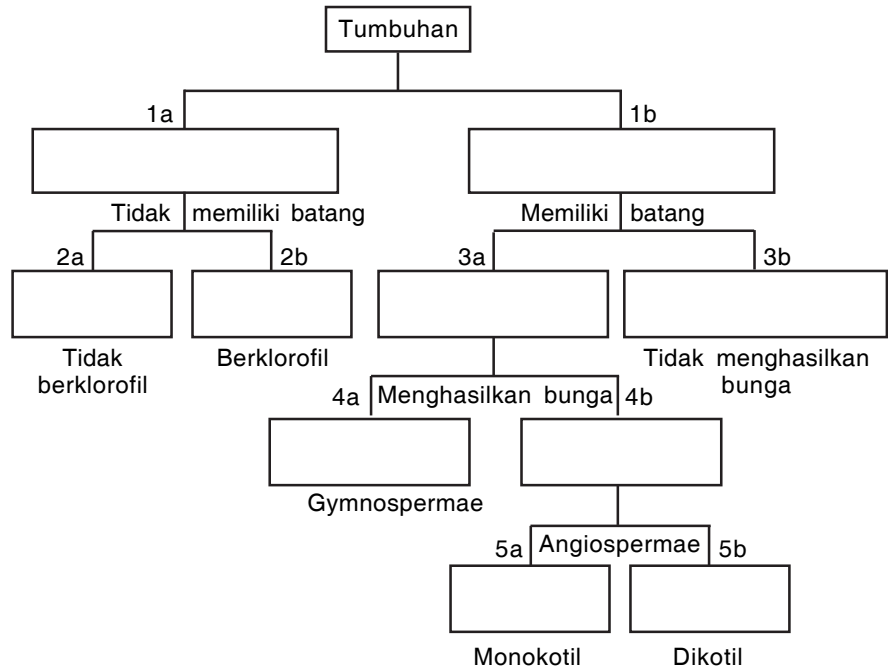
Tumbuhan

1a

1b

Tidak memiliki batang

Memiliki batang

2a

2b

3a

3b

Tidak berklorofil

Berklorofil

Tidak menghasilkan bunga

4a

Menghasilkan bunga

4b

Gymnospermae

5a

Angiospermae

5b

Monokotil

Dikotil